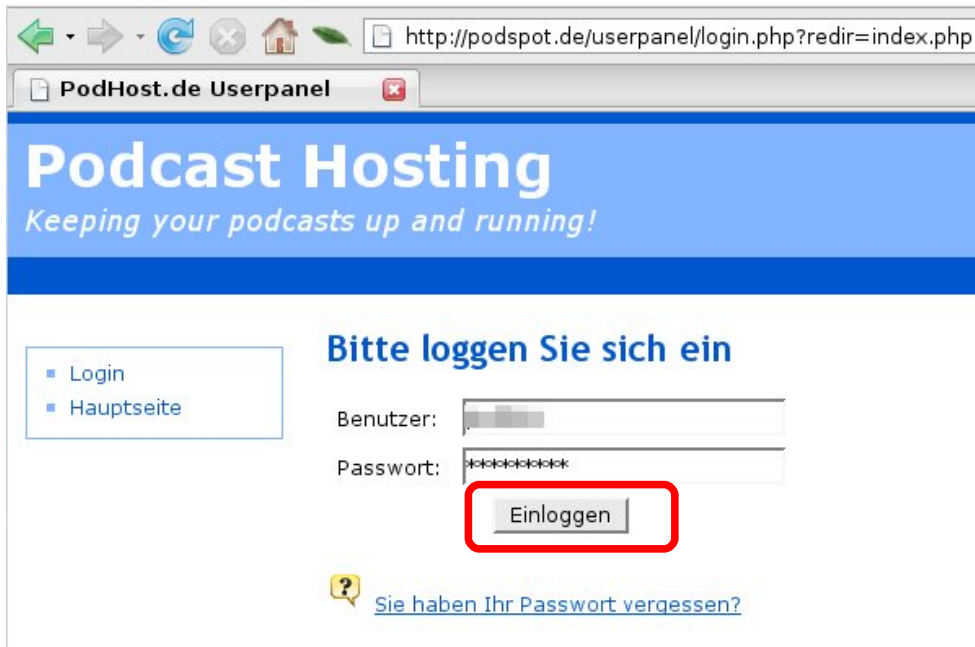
http://podspot.de/userpanel/login.php?redir=index.php

PodHost.de Userpanel

Podcast Hosting

Keeping your podcasts up and running!

- Login
- Hauptseite

Bitte loggen Sie sich ein

Benutzer: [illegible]

Passwort: **********

Einloggen

Sie haben Ihr Passwort vergessen?